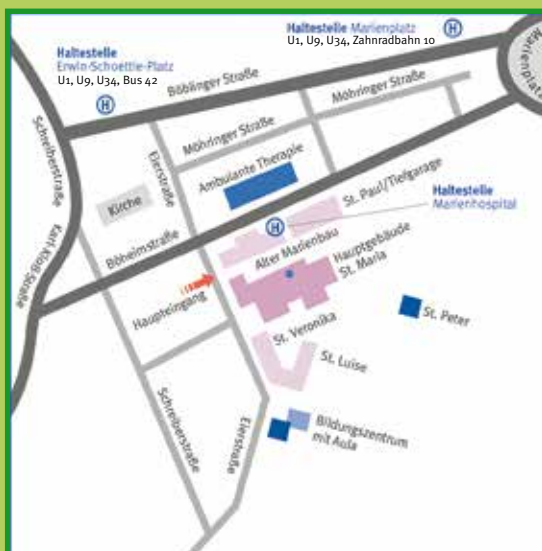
Haltestelle Marienplatz
U1, U9, U34, Zahnradbahn 10

Marienplatz

Haltestelle
Erwin-Schoettle-Platz
U1, U9, U34, Bus 42

H

Böblinger Straße

Möhringer Straße

Möhringer Straße

Schreiberstraße

Karl-Kloß-Straße

Elierstraße

Ambulante Therapie

Kirche

Böheimstraße

H

St. Paul/Tiefgarage

Haltestelle
Marienhospital

Alter Marienbau

Hauptgebäude
St. Maria

Haupteingang

St. Peter

St. Veronika

St. Luise

Schreiberstraße

Eierstraße

Bildungszentrum
mit Aula